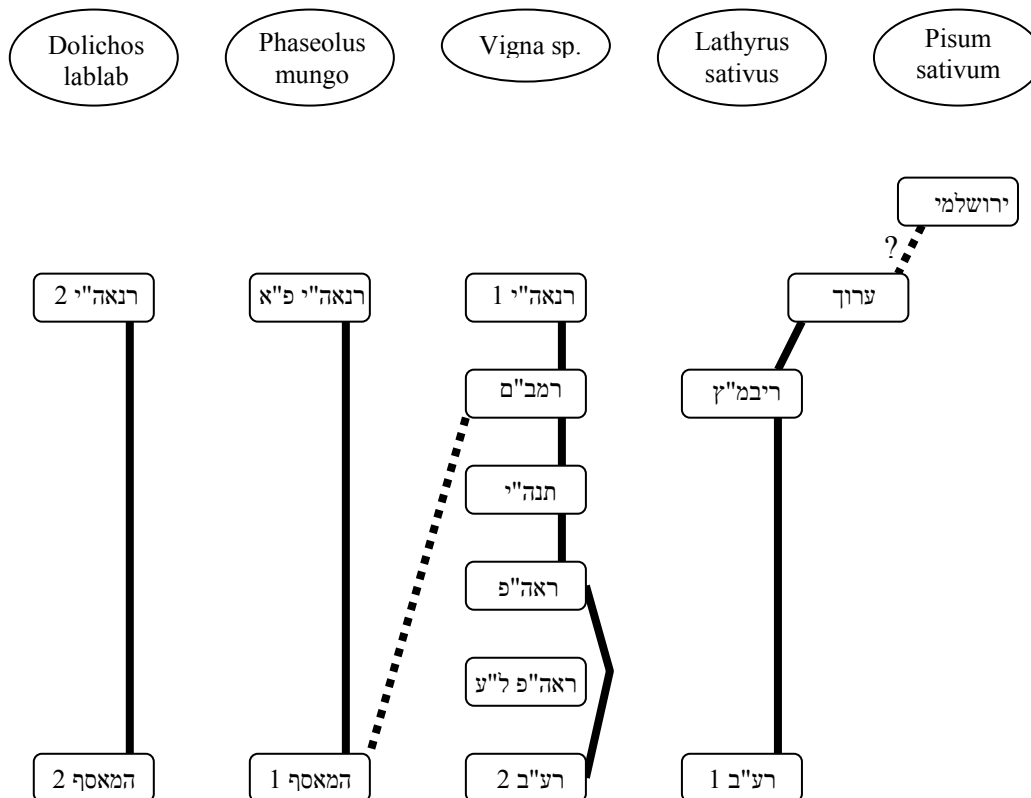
Dolichos lablab

Phaseolus mungo

Vigna sp.

Lathyrus sativus

Pisum sativum

ירושלמי

?

רנאה"י 2

רנאה"י פ"א

רנאה"י 1

ערוך

רמב"ם

ריבמ"ץ

תנה"י

ראה"פ

ראה"פ ל"ע

המאסף 2

המאסף 1

רע"ב 2

רע"ב 1